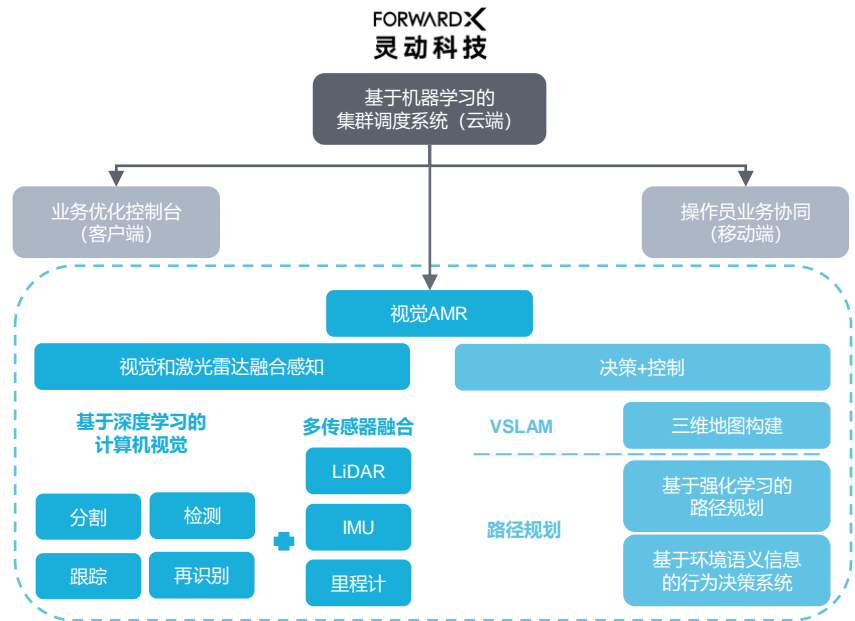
FORWARDX
灵动科技

基于机器学习的集群调度系统（云端）

业务优化控制台（客户端）

操作员业务协同（移动端）

视觉AMR

视觉和激光雷达融合感知

决策+控制

基于深度学习的计算机视觉

多传感器融合

VSLAM

三维地图构建

LiDAR

IMU

里程计

分割

检测

跟踪

再识别

路径规划

基于强化学习的路径规划

基于环境语义信息的行为决策系统